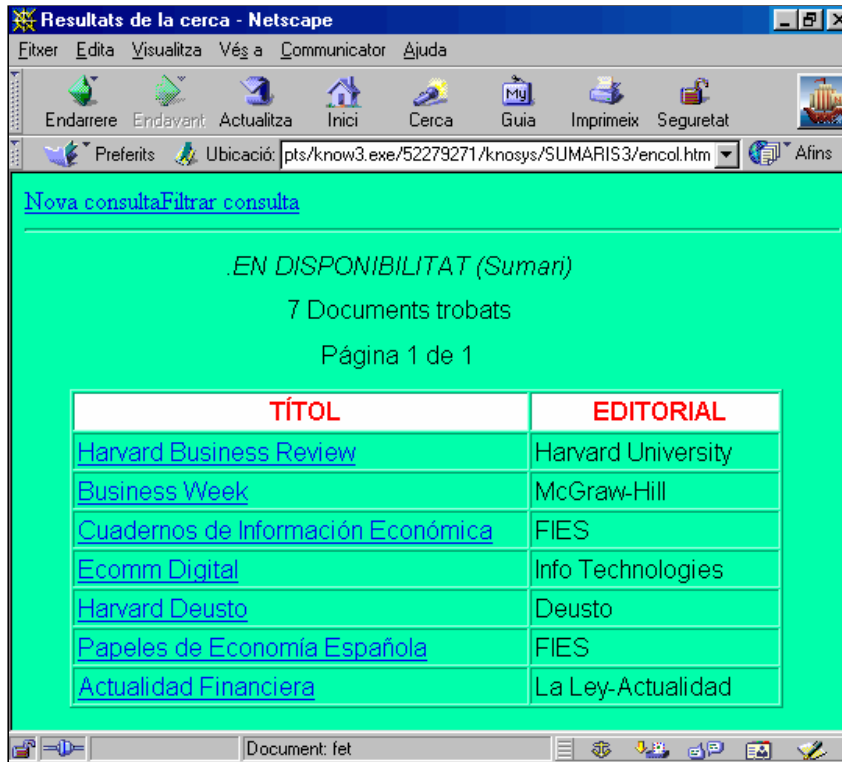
Resultats de la cerca - Netscape

Fitxer Edita Visualitza Vés a Communicator Ajuda

Endarrere Endavant Actualitza Inici Cerca Guia Imprimeix Seguretat

Preferits Ubicació: pts/know3.exe/52279271/knosys/SUMARIS3/encol.htm Afins

Nova consultaFiltrar consulta

.EN DISPONIBILITAT (Sumari)

7 Documents trobats

Página 1 de 1

| TÍTOL | EDITORIAL |
|---|---|
| Harvard Business Review | Harvard University |
| Business Week | McGraw-Hill |
| Cuadernos de Información Económica | FIES |
| Ecomm Digital | Info Technologies |
| Harvard Deusto | Deusto |
| Papeles de Economía Española | FIES |
| Actualidad Financiera | La Ley-Actualidad |

Document: fet